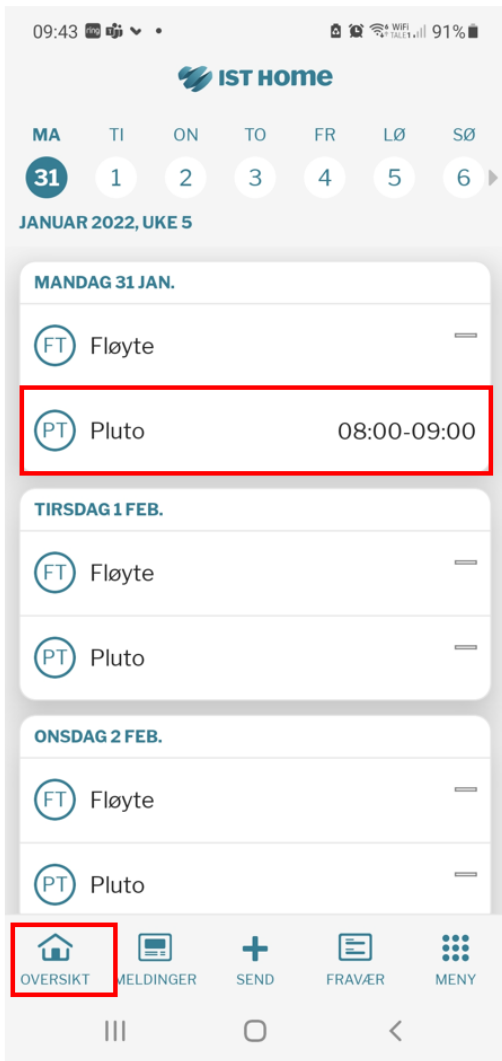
09:43 91%

IST HOME

MA TI ON TO FR LØ SØ
31 1 2 3 4 5 6

JANUAR 2022, UKE 5

MANDAG 31 JAN.

FT Fløyte

PT Pluto 08:00-09:00

TIRSDAG 1 FEB.

FT Fløyte

PT Pluto

ONSDAG 2 FEB.

FT Fløyte

PT Pluto

OVERSIKT MELDINGER SEND FRAVÆR MENY